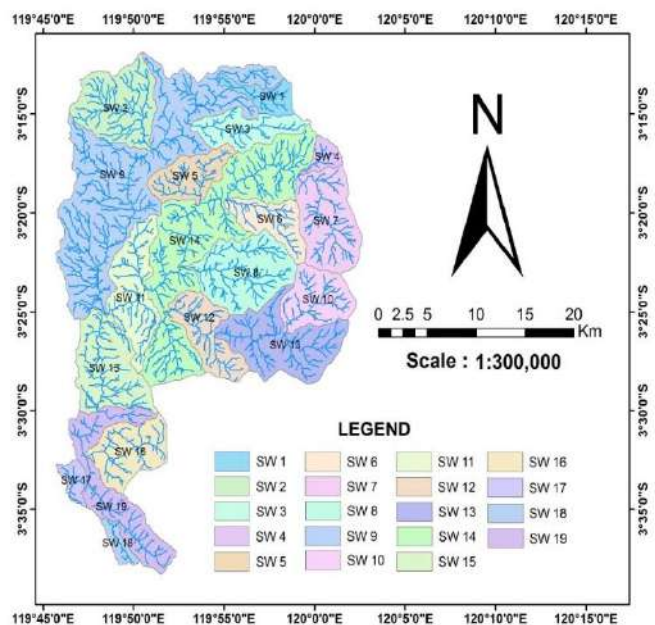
119°45'0"E 119°50'0"E 119°55'0"E 120°0'0"E 120°5'0"E 120°10'0"E 120°15'0"E

3°15'0"S
3°20'0"S
3°25'0"S
3°30'0"S
3°35'0"S

SW 1
SW 2
SW 3
SW 4
SW 5
SW 6
SW 7
SW 9
SW 14
SW 8
SW 11
SW 10
SW 12
SW 13
SW 15
SW 16
SW 17
SW 19
SW 18

N

0 2.5 5 10 15 20 Km

Scale : 1:300,000

LEGEND

| SW 1 | SW 6 | SW 11 | SW 16 |
|---|---|---|---|
| SW 2 | SW 7 | SW 12 | SW 17 |
| SW 3 | SW 8 | SW 13 | SW 18 |
| SW 4 | SW 9 | SW 14 | SW 19 |
| SW 5 | SW 10 | SW 15 | |

119°45'0"E 119°50'0"E 119°55'0"E 120°0'0"E 120°5'0"E 120°10'0"E 120°15'0"E